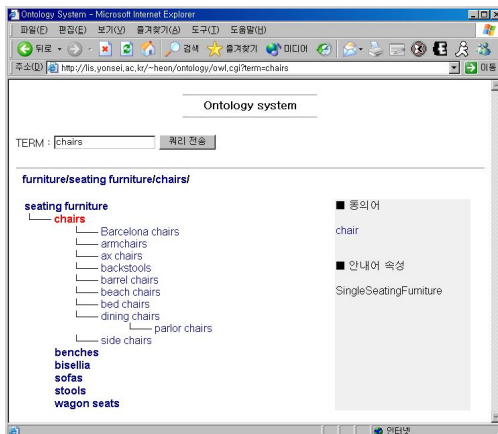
Ontology System - Microsoft Internet Explorer

파일(F) 편집(E) 보기(V) 즐겨찾기(A) 도구(T) 도움말(H)

뒤로 검색 즐겨찾기 미디어

주소(D) http://lis.yonsei.ac.kr/~heon/ontology/owl.cgi?term=chairs 이동

Ontology system

TERM : chairs 쿼리 전송

furniture/seating furniture/chairs/

seating furniture
chairs
Barcelona chairs
armchairs
ax chairs
backstools
barrel chairs
beach chairs
bed chairs
dining chairs
parlor chairs
side chairs
benches
bisellia
sofas
stools
wagon seats

■ 동의어

chair

■ 안내어 속성

SingleSeatingFurniture

인터넷